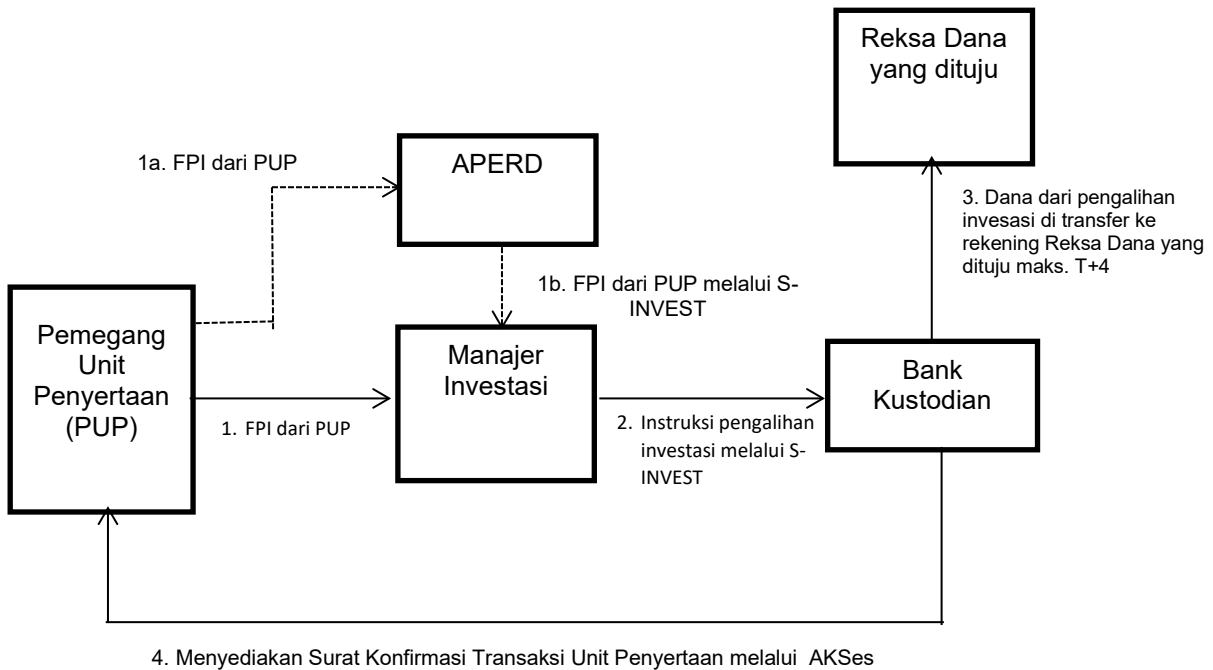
Reksa Dana yang dituju

1a. FPI dari PUP

APERD

3. Dana dari pengalihan invesasi di transfer ke rekening Reksa Dana yang dituju maks. T+4

1b. FPI dari PUP melalui S-INVEST

Pemegang Unit Penyertaan (PUP)

Manajer Investasi

Bank Kustodian

1. FPI dari PUP

2. Instruksi pengalihan investasi melalui S-INVEST

4. Menyediakan Surat Konfirmasi Transaksi Unit Penyertaan melalui AKSes